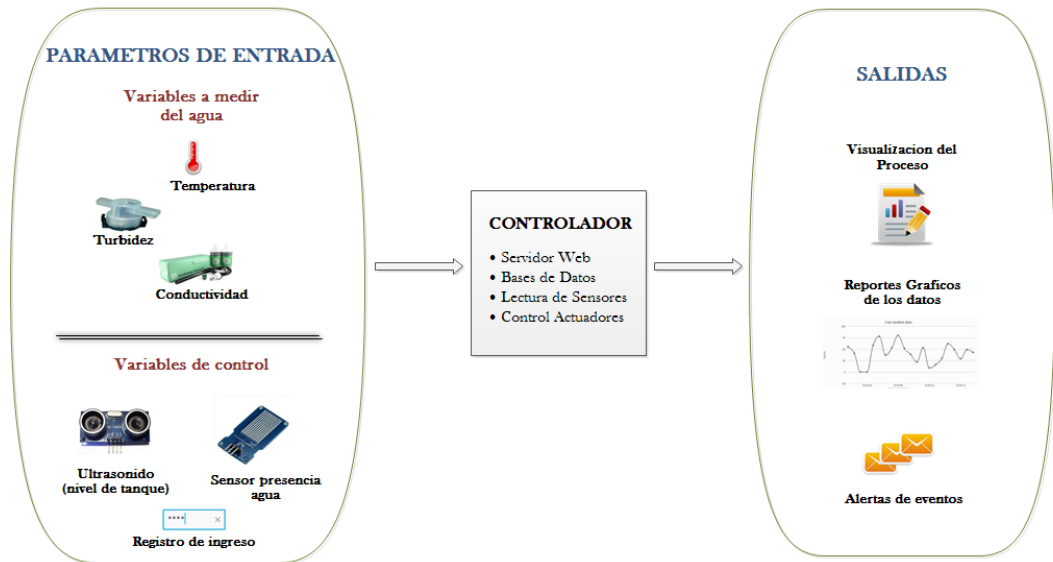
PARAMETROS DE ENTRADA

Variables a medir del agua

Temperatura

Turbidez

Conductividad

Variables de control

Ultrasonido (nivel de tanque)

Sensor presencia agua

••••

×

Registro de ingreso

CONTROLADOR

• Servidor Web
• Bases de Datos
• Lectura de Sensores
• Control Actuadores

SALIDAS

Visualizacion del Proceso

Reportes Graficos de los datos

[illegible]

Alertas de eventos